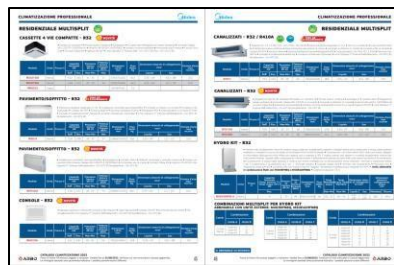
CLIMATIZZAZIONE PROFESSIONALE

Midea

RESIDENZIALE MULTISPLIT

CASSETTE 4 VIE COMPATTO - R32

PAVIMENTO/SOFFITTO - R32

PAVIMENTO/SOFFITTO - R32

CONSOLE - R32

CLIMATIZZAZIONE PROFESSIONALE

CANALIZZATI - R32 / R410A

RESIDENZIALE MULTISPLIT

CANALIZZATI - R32

HYDRO KIT - R32

COMBINAZIONI MULTISPLIT PER HYDRO KIT

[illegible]